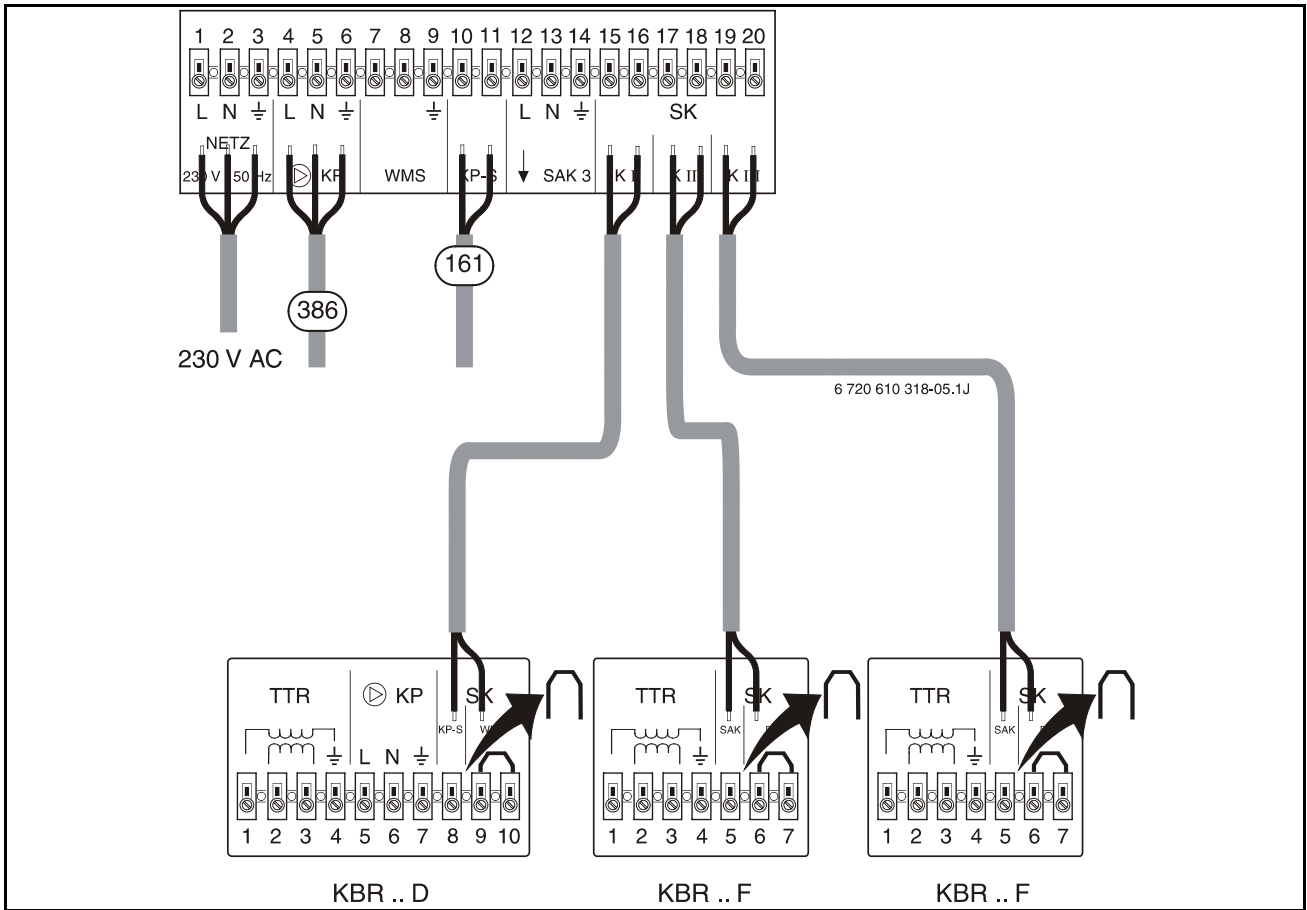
1 2 3 4 5 6 7 8 9 10 11 12 13 14 15 16 17 18 19 20

L N ⏚ L N ⏚ ⏚ L N ⏚ SK

NETZ 230 V 50 Hz KP WMS KP-S SAK 3 K I K II K III

161

386

230 V AC

6 720 610 318-05.1J

TTR KP SK KP-S WMS

L N ⏚

1 2 3 4 5 6 7 8 9 10

TTR SK SAK

1 2 3 4 5 6 7

TTR SK SAK

1 2 3 4 5 6 7

KBR .. D KBR .. F KBR .. F